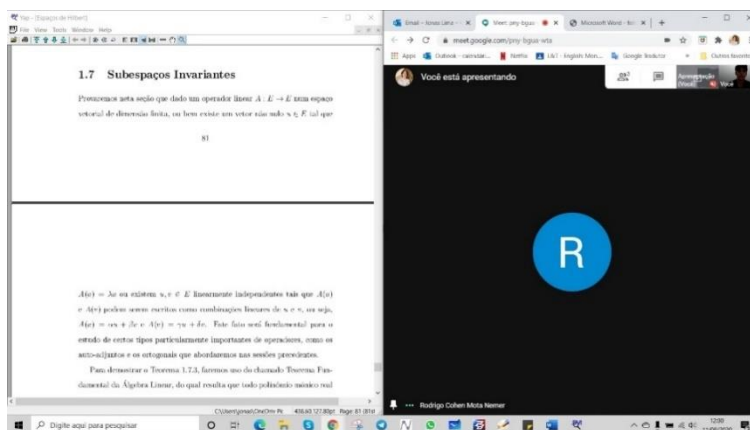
Yap - [Espaço de Hilbert]
File View Tools Window Help

1.7 Subespaços Invariantes

Provaremos nesta seção que dado um operador linear $A : E \to E$ num espaço vetorial de dimensão finita, ou bem existe um vetor não nulo $u \in E$ tal que

81

$A(u) = \lambda u$ ou existem $u, v \in E$ linearmente independentes tais que $A(u)$ e $A(v)$ podem serem escritos como combinações lineares de $u$ e $v$, ou seja, $A(u) = \alpha u + \beta v$ e $A(v) = \gamma u + \delta v$. Este fato será fundamental para o estudo de certos tipos particularmente importantes de operadores, como os auto-adjuntos e os ortogonais que abordaremos nas seções precedentes.

Para demonstrar o Teorema 1.7.3, faremos uso do chamado Teorema Fundamental da Álgebra Linear, do qual resulta que todo polinômio mônico real

C:\Users\jonas\OneDrive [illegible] 408.63 127.80pt Page 81 (81st

Email - Jonas Lanz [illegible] Meet: pny-bgua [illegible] Microsoft Word - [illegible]
meet.google.com/pny-bgua-wta
Apps Outlook - calendar... Netflix L&T - English Mem... Google Tradutor Outros favoritos
Você está apresentando
Apresentação (Você) Você
R
Rodrigo Cohen Mota Nemer
Digite aqui para pesquisar
12:00